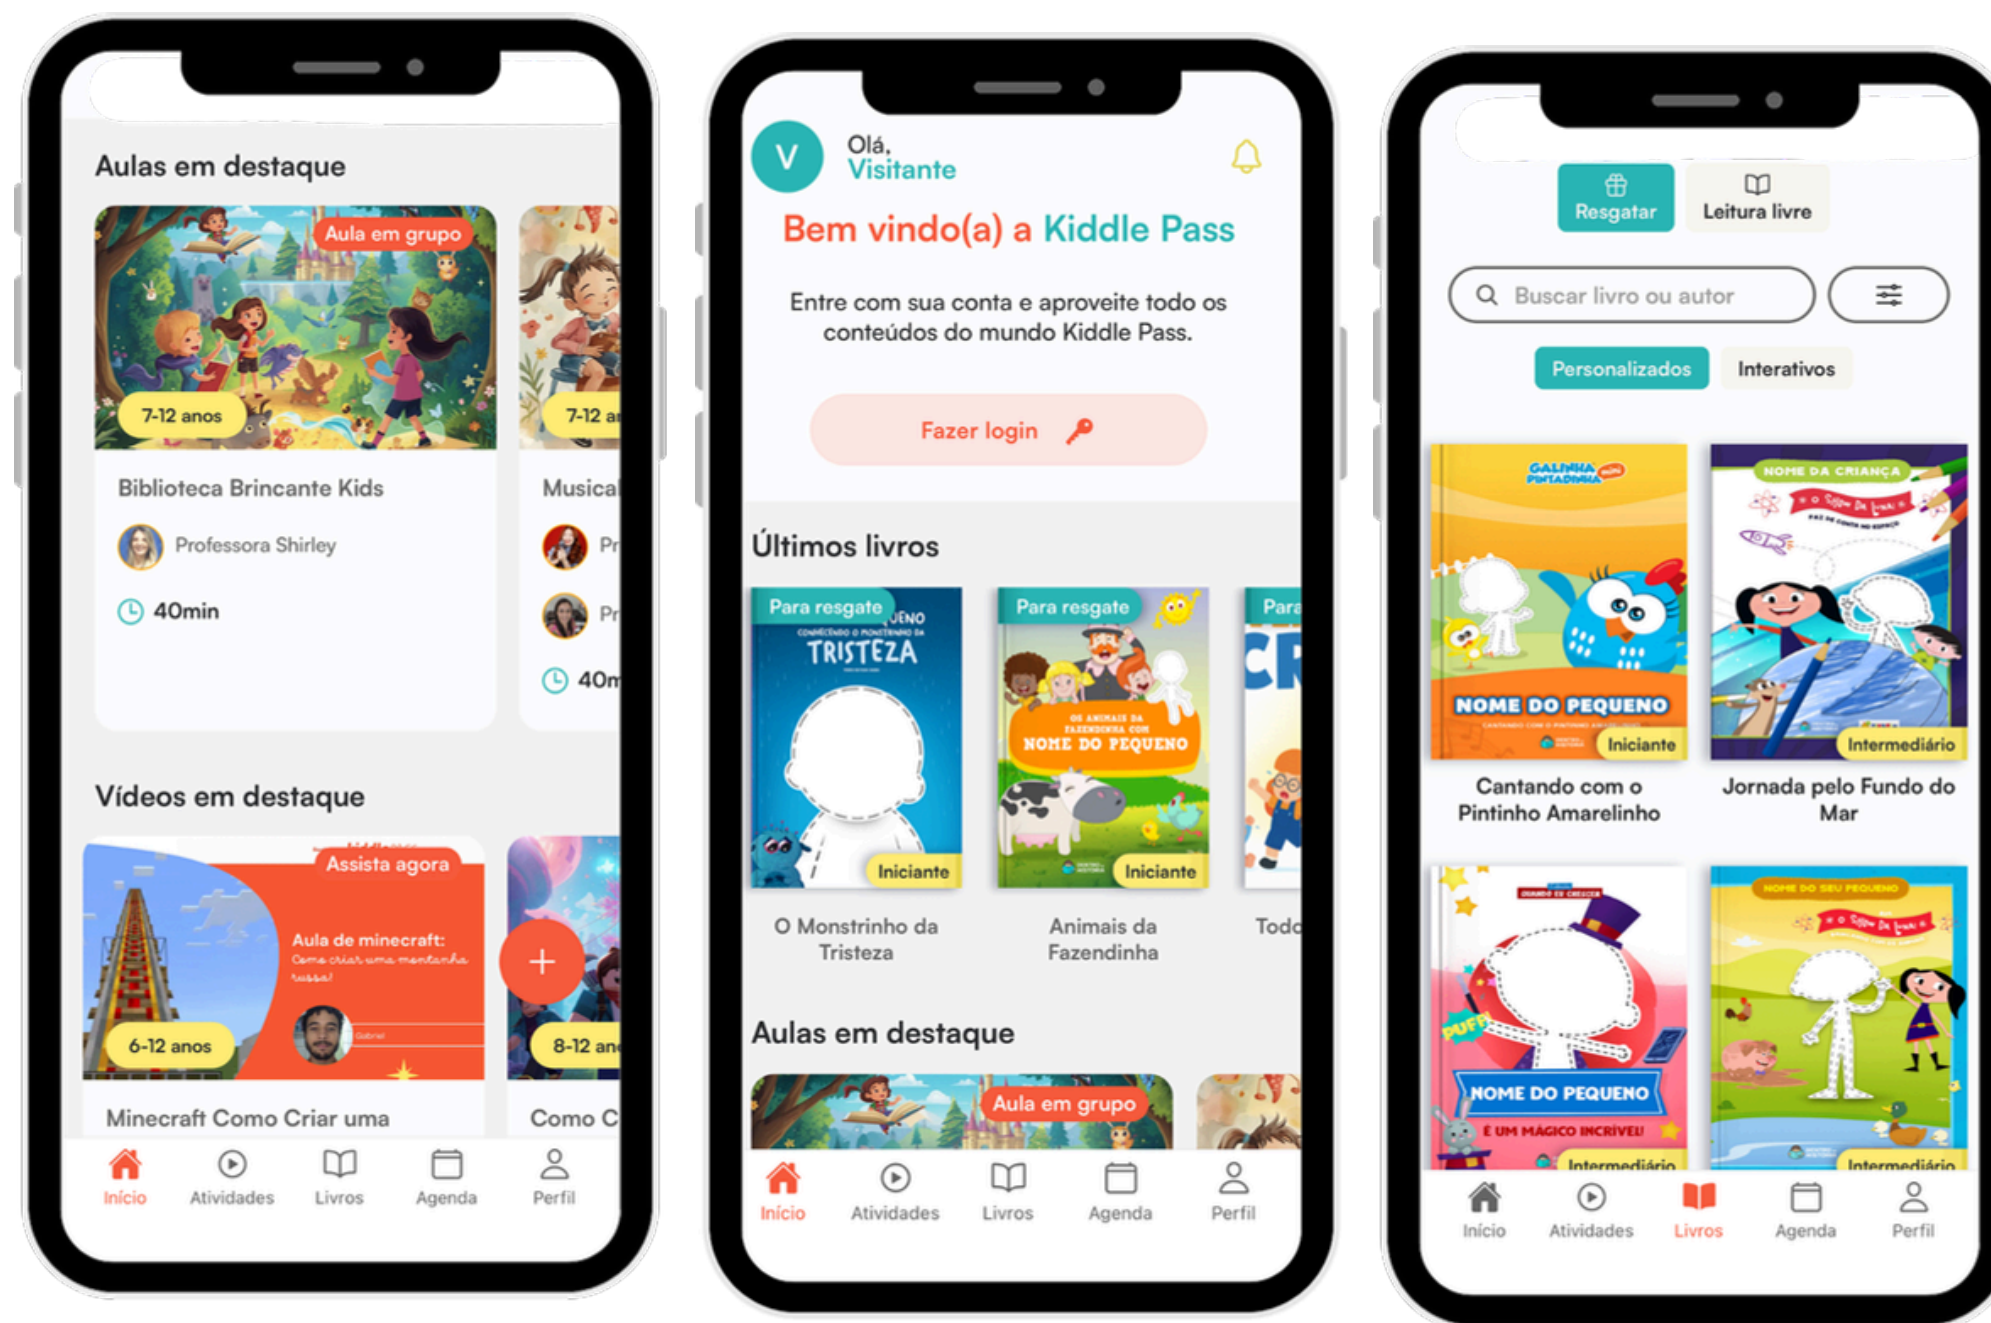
Aulas em destaque

Aula em grupo

7-12 anos

Biblioteca Brincante Kids

Professora Shirley

40min

7-12 a

Musical

Pr

Pr

40m

Vídeos em destaque

Assista agora

Aula de minecraft:
Como criar uma montanha russa!

6-12 anos

Minecraft Como Criar uma

8-12 an

Como C

Início Atividades Livros Agenda Perfil

V

Olá,
Visitante

Bem vindo(a) a Kiddle Pass

Entre com sua conta e aproveite todo os conteúdos do mundo Kiddle Pass.

Fazer login

Últimos livros

Para resgate

TRISTEZA

Iniciante

O Monstrinho da Tristeza

Para resgate

NOME DO PEQUENO

Iniciante

Animais da Fazendinha

Para

Todo

Aulas em destaque

Aula em grupo

Início Atividades Livros Agenda Perfil

Resgatar

Leitura livre

Buscar livro ou autor

Personalizados

Interativos

GALINHA PINTADINHA

NOME DO PEQUENO

Iniciante

Cantando com o Pintinho Amarelinho

NOME DA CRIANÇA

Intermediário

Jornada pelo Fundo do Mar

PUFF

NOME DO PEQUENO

É UM MÁGICO INCRÍVEL!

Intermediário

NOME DO SEU PEQUENO

Intermediário

Início Atividades Livros Agenda Perfil